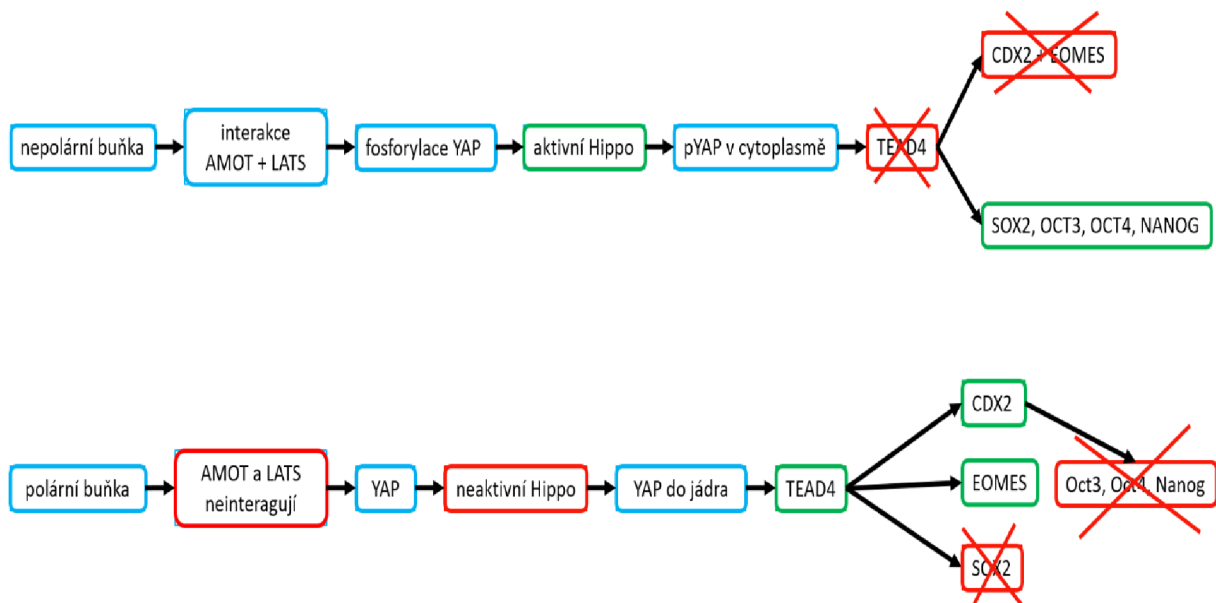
nepolární buňka

interakce AMOT + LATS

fosforylace YAP

aktivní Hippo

pYAP v cytoplasmě

TEAD4

CDX2 + EOMES

SOX2, OCT3, OCT4, NANOG

polární buňka

AMOT a LATS neinteragují

YAP

neaktivní Hippo

YAP do jádra

TEAD4

CDX2

EOMES

SOX2

Oct3, Oct4, Nanog